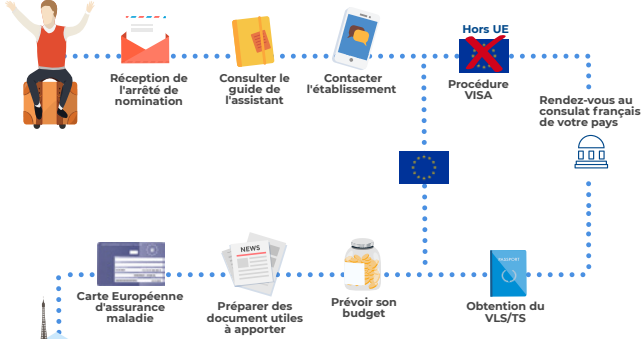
Réception de l'arrêté de nomination

Consulter le guide de l'assistant

Contacter l'établissement

Hors UE

Procédure VISA

Rendez-vous au consulat français de votre pays

Carte Européenne d'assurance maladie

NEWS

Préparer des document utiles à apporter

Prévoir son budget

PASSPORT

Obtention du VLS/TS